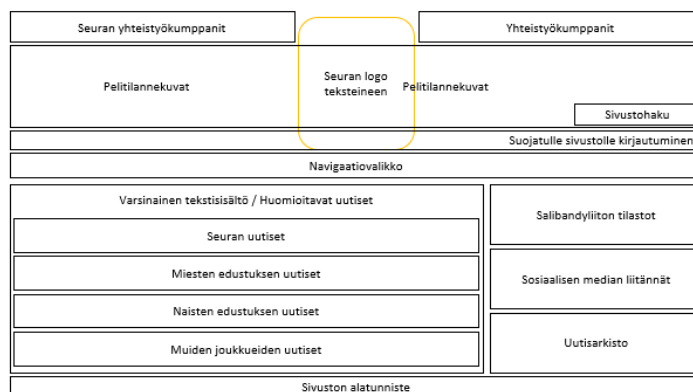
Seuran yhteistyökumppanit

Yhteistyökumppanit

Pelitilannekuvat

Seuran logo teksteineen

Pelitilannekuvat

Sivustohaku

Suojatulle sivustolle kirjautuminen

Navigaatiovalikko

Varsinainen tekstisisältö / Huomioitavat uutiset

Seuran uutiset

Miesten edustuksen uutiset

Naisten edustuksen uutiset

Muiden joukkueiden uutiset

Salibandyliiton tilastot

Sosiaalisen median liitännät

Uutisarkisto

Sivuston alatunniste